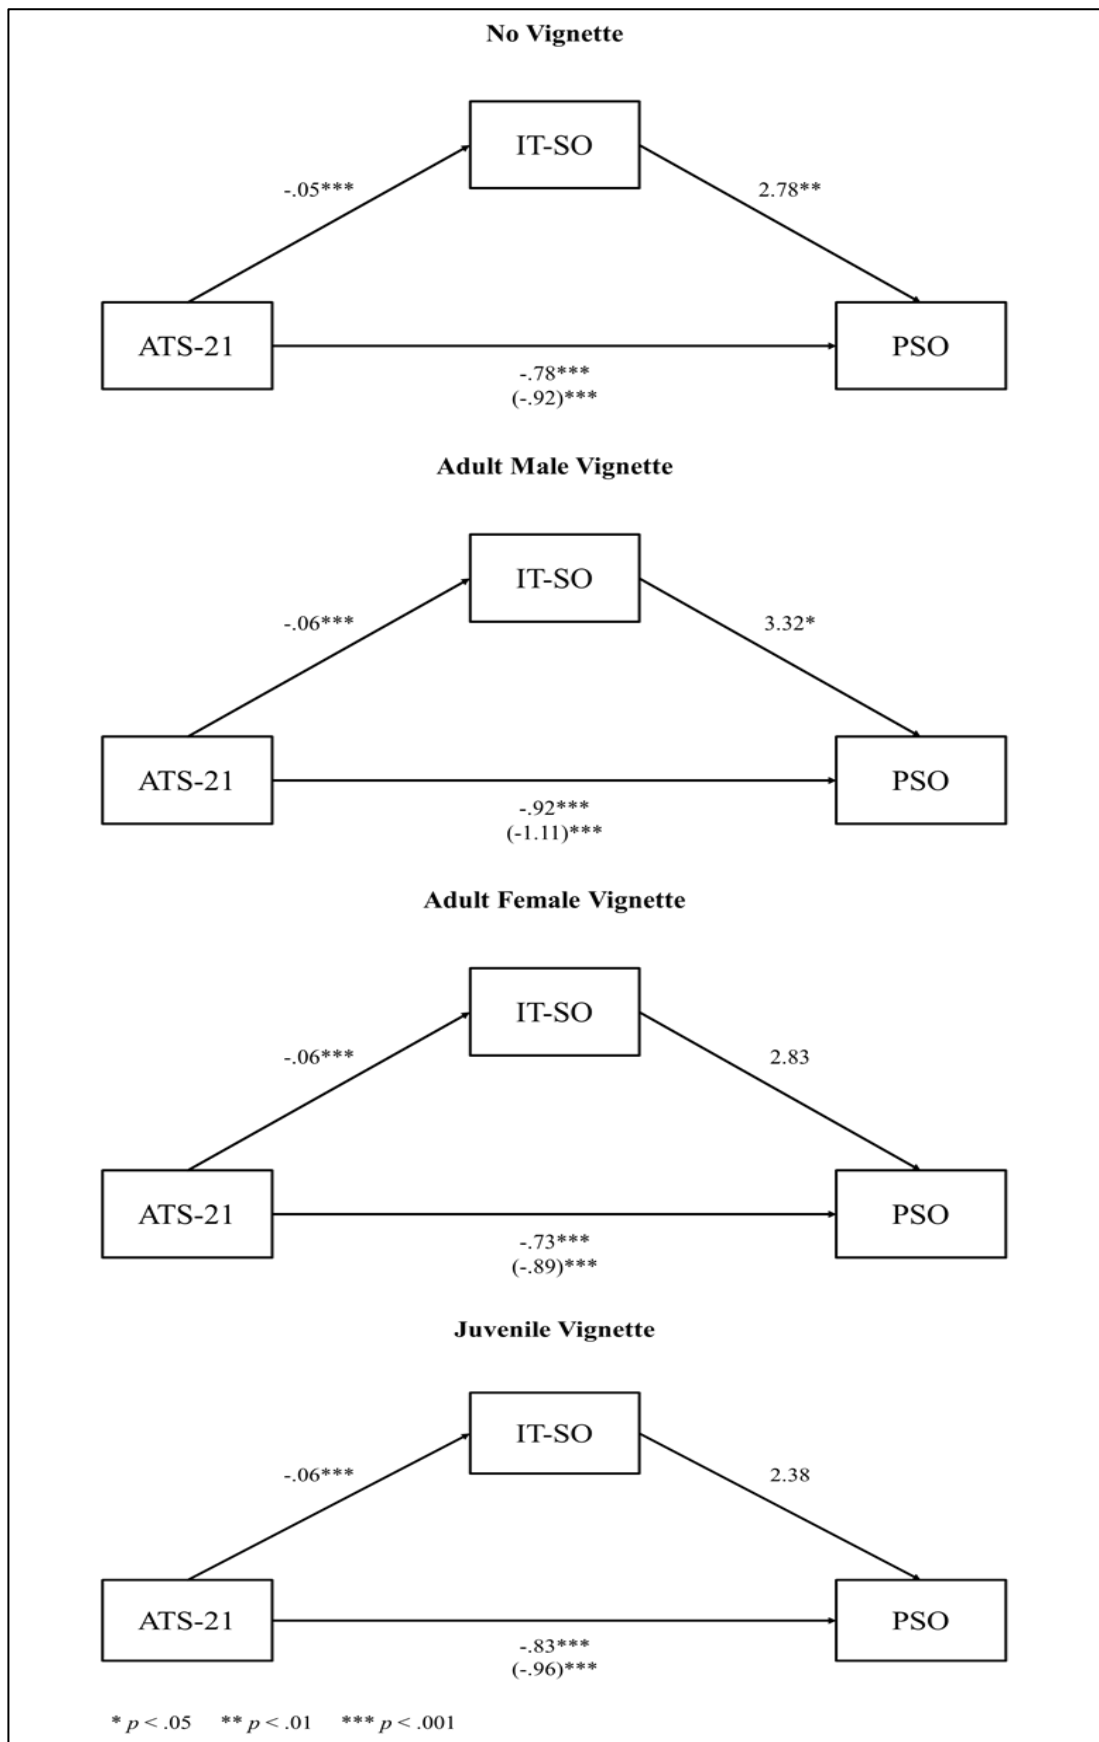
**No Vignette**

IT-SO

-.05***

2.78**

ATS-21

PSO

-.78***
(-.92)***

**Adult Male Vignette**

IT-SO

-.06***

3.32*

ATS-21

PSO

-.92***
(-1.11)***

**Adult Female Vignette**

IT-SO

-.06***

2.83

ATS-21

PSO

-.73***
(-.89)***

**Juvenile Vignette**

IT-SO

-.06***

2.38

ATS-21

PSO

-.83***
(-.96)***

* $p < .05$   ** $p < .01$   *** $p < .001$